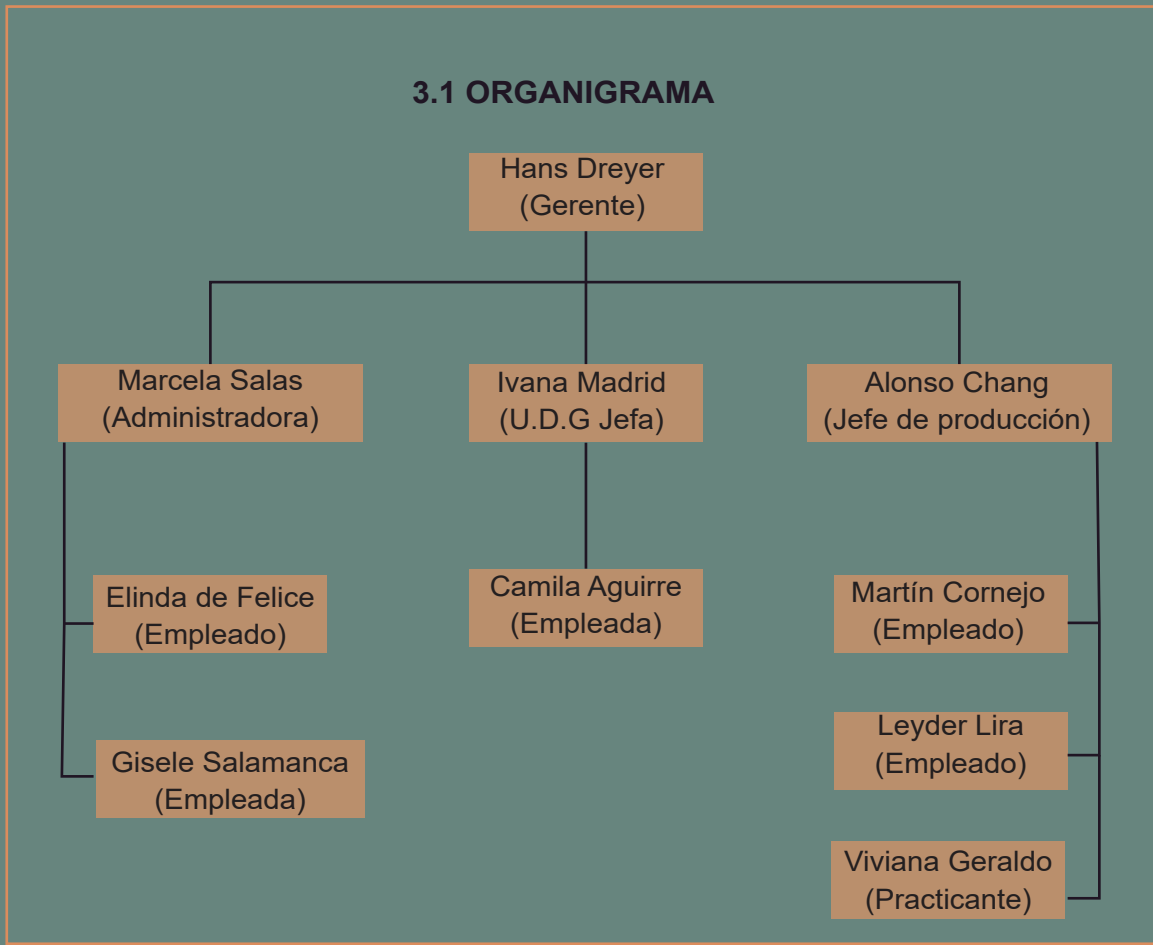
3.1 ORGANIGRAMA

Hans Dreyer
(Gerente)

Marcela Salas
(Administradora)

Ivana Madrid
(U.D.G Jefa)

Alonso Chang
(Jefe de producción)

Elinda de Felice
(Empleado)

Gisele Salamanca
(Empleada)

Camila Aguirre
(Empleada)

Martín Cornejo
(Empleado)

Leyder Lira
(Empleado)

Viviana Geraldo
(Practicante)